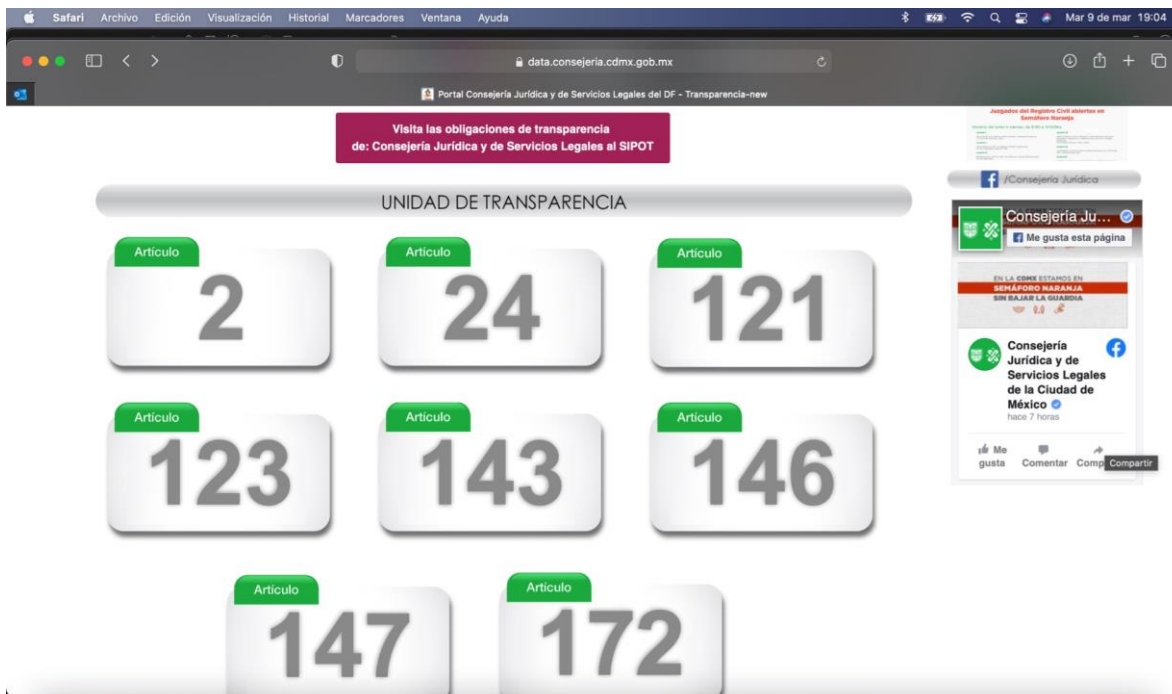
Safari Archivo Edición Visualización Historial Marcadores Ventana Ayuda

Mar 9 de mar 19:04

data.consejeria.cdmx.gob.mx

Portal Consejería Jurídica y de Servicios Legales del DF - Transparencia-new

Visita las obligaciones de transparencia de: Consejería Jurídica y de Servicios Legales al SIPOT

Juzgados del Registro Civil abiertos en Semáforo Naranja

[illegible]

/Consejería Jurídica

UNIDAD DE TRANSPARENCIA

Artículo
2

Artículo
24

Artículo
121

Artículo
123

Artículo
143

Artículo
146

Artículo
147

Artículo
172

Consejería Ju...

Me gusta esta página

EN LA CDMX ESTAMOS EN
SEMÁFORO NARANJA
SIN BAJAR LA GUARDIA

Consejería Jurídica y de Servicios Legales de la Ciudad de México
hace 7 horas

Me gusta
Comentar
Comp
Compartir